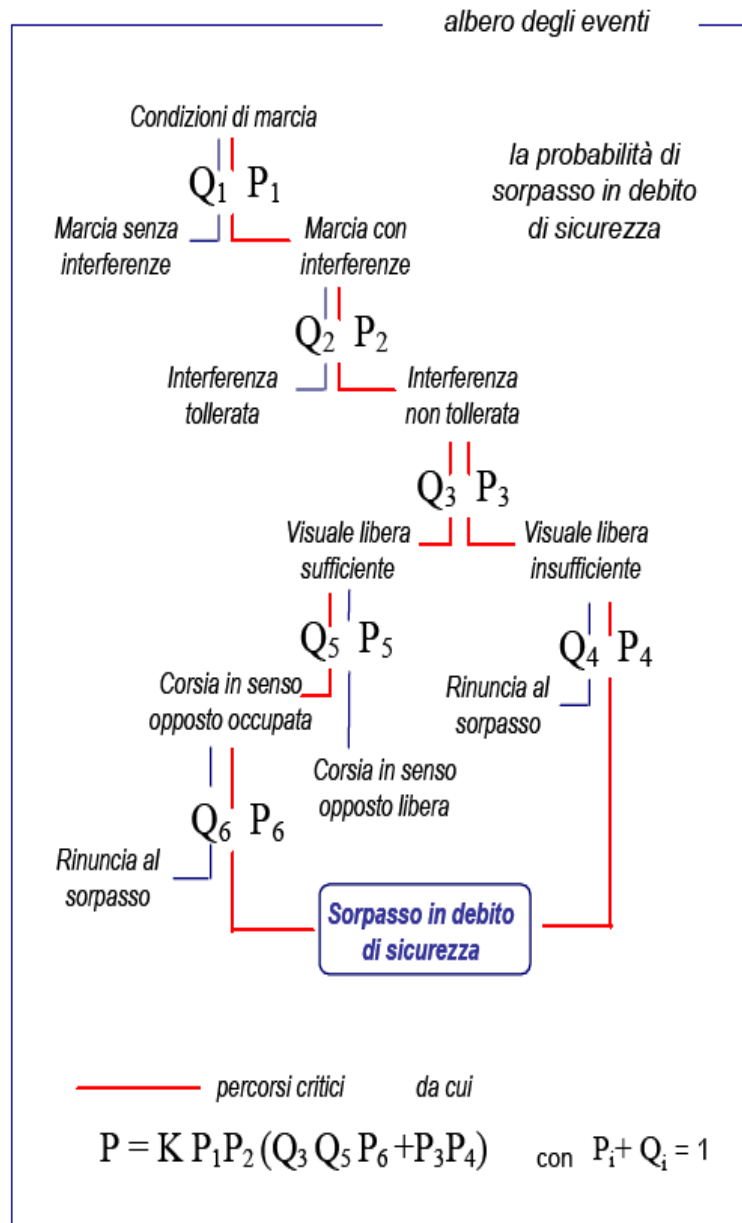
albero degli eventi

la probabilità di sorpasso in debito di sicurezza

Condizioni di marcia

$Q_1$ $P_1$

Marcia senza interferenze

Marcia con interferenze

$Q_2$ $P_2$

Interferenza tollerata

Interferenza non tollerata

$Q_3$ $P_3$

Visuale libera sufficiente

Visuale libera insufficiente

$Q_5$ $P_5$

$Q_4$ $P_4$

Corsia in senso opposto occupata

Rinuncia al sorpasso

Corsia in senso opposto libera

$Q_6$ $P_6$

Rinuncia al sorpasso

Sorpasso in debito di sicurezza

percorsi critici da cui

$P = K P_1 P_2 (Q_3 Q_5 P_6 + P_3 P_4)$ con $P_i + Q_i = 1$